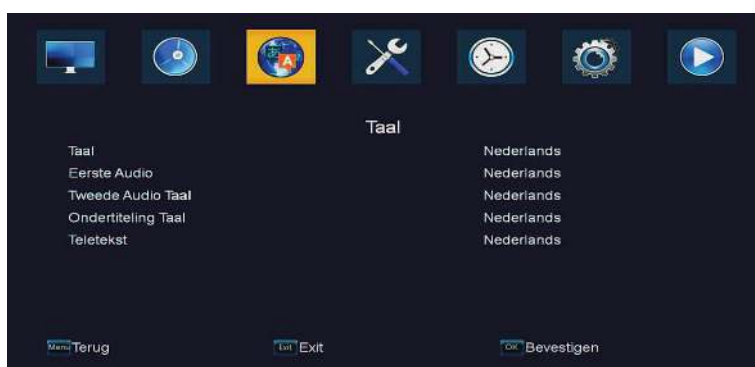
Taal

| | |
|---|---|
| Taal | Nederlands |
| Eerste Audio | Nederlands |
| Tweede Audio Taal | Nederlands |
| Ondertiteling Taal | Nederlands |
| Teletekst | Nederlands |

Menu Terug    Exit Exit    OK Bevestigen